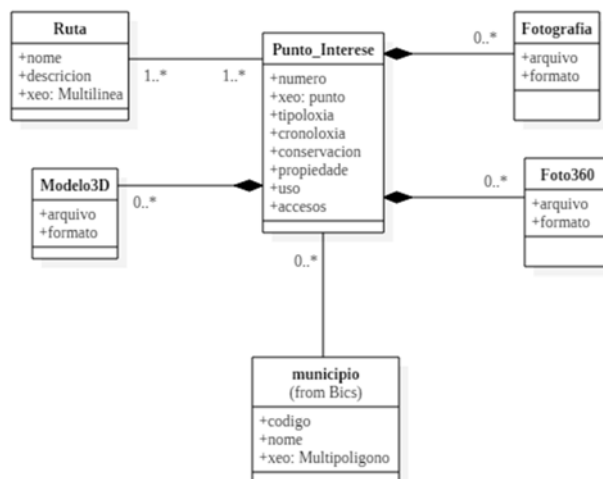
Ruta
+nome
+descricion
+xeo: Multilinea

1..*

1..*

Punto_Interese
+numero
+xeo: punto
+tipoloxia
+cronoloxia
+conservacion
+propiedade
+uso
+accesos

0..*

Fotografia
+arquivo
+formato

Modelo3D
+arquivo
+formato

0..*

0..*

Foto360
+arquivo
+formato

0..*

municipio
(from Bics)
+codigo
+nome
+xeo: Multipoligono